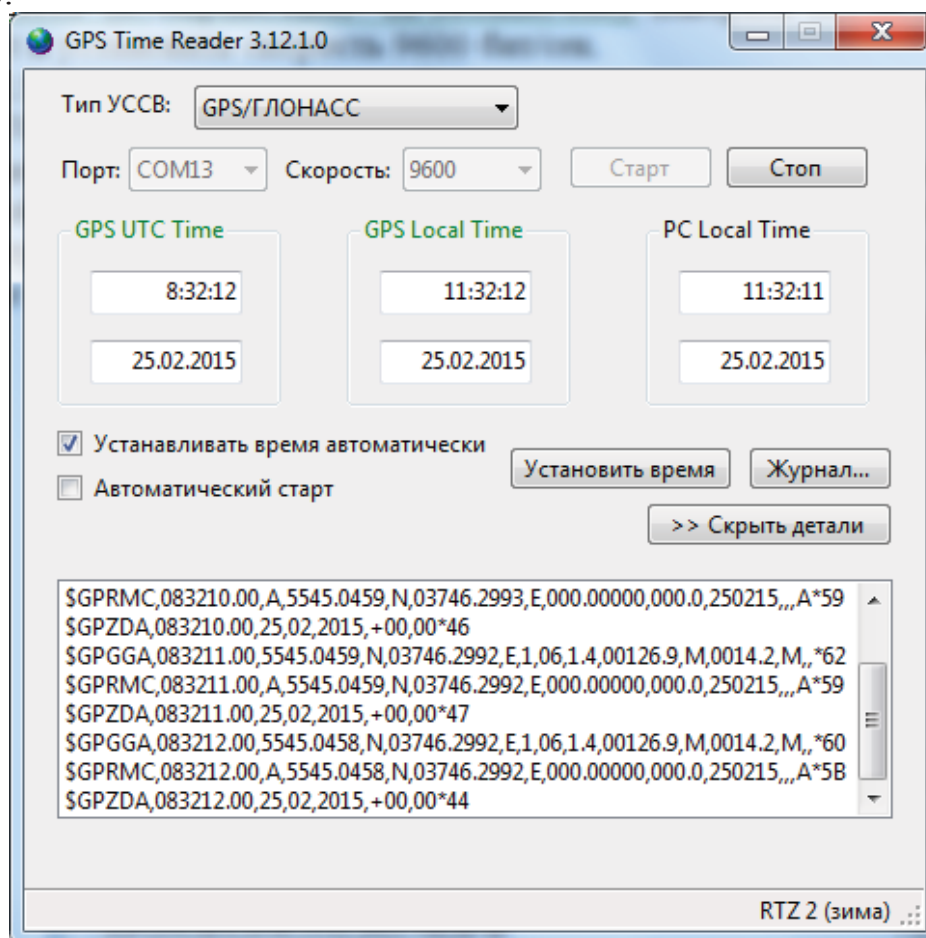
GPS Time Reader 3.12.1.0

Тип УССВ: GPS/ГЛОНАСС

Порт: COM13 Скорость: 9600 Старт Стоп

GPS UTC Time
8:32:12
25.02.2015

GPS Local Time
11:32:12
25.02.2015

PC Local Time
11:32:11
25.02.2015

Устанавливать время автоматически
Автоматический старт

Установить время Журнал...

>> Скрыть детали

$GPRMC,083210.00,A,5545.0459,N,03746.2993,E,000.00000,000.0,250215,,,A*59
$GPZDA,083210.00,25,02,2015,+00,00*46
$GPGGA,083211.00,5545.0459,N,03746.2992,E,1,06,1.4,00126.9,M,0014.2,M,,*62
$GPRMC,083211.00,A,5545.0459,N,03746.2992,E,000.00000,000.0,250215,,,A*59
$GPZDA,083211.00,25,02,2015,+00,00*47
$GPGGA,083212.00,5545.0458,N,03746.2992,E,1,06,1.4,00126.9,M,0014.2,M,,*60
$GPRMC,083212.00,A,5545.0458,N,03746.2992,E,000.00000,000.0,250215,,,A*5B
$GPZDA,083212.00,25,02,2015,+00,00*44

RTZ 2 (зима)